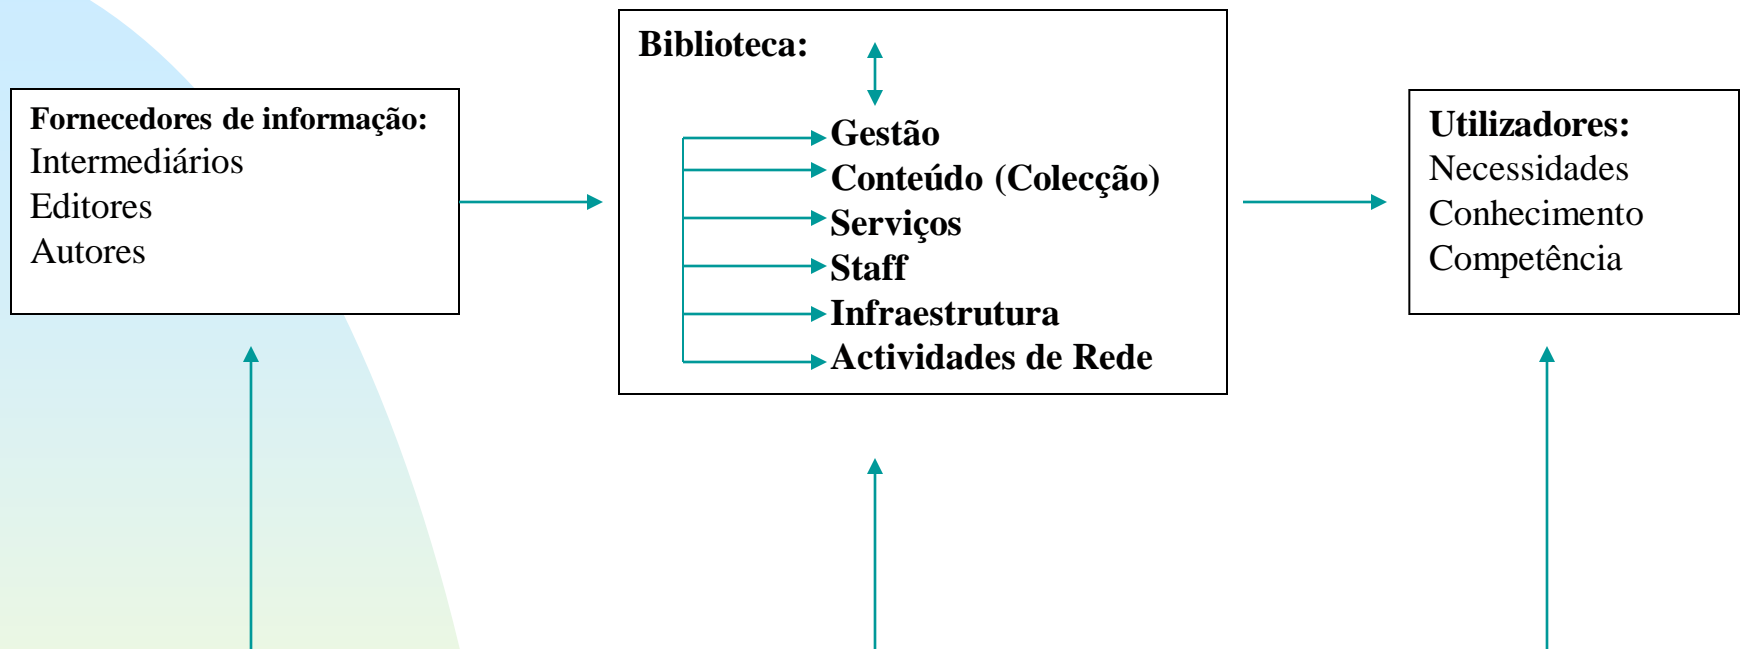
Fornecedores de informação:
Intermediários
Editores
Autores

Biblioteca:

Gestão
Conteúdo (Colecção)
Serviços
Staff
Infraestrutura
Actividades de Rede

Utilizadores:
Necessidades
Conhecimento
Competência